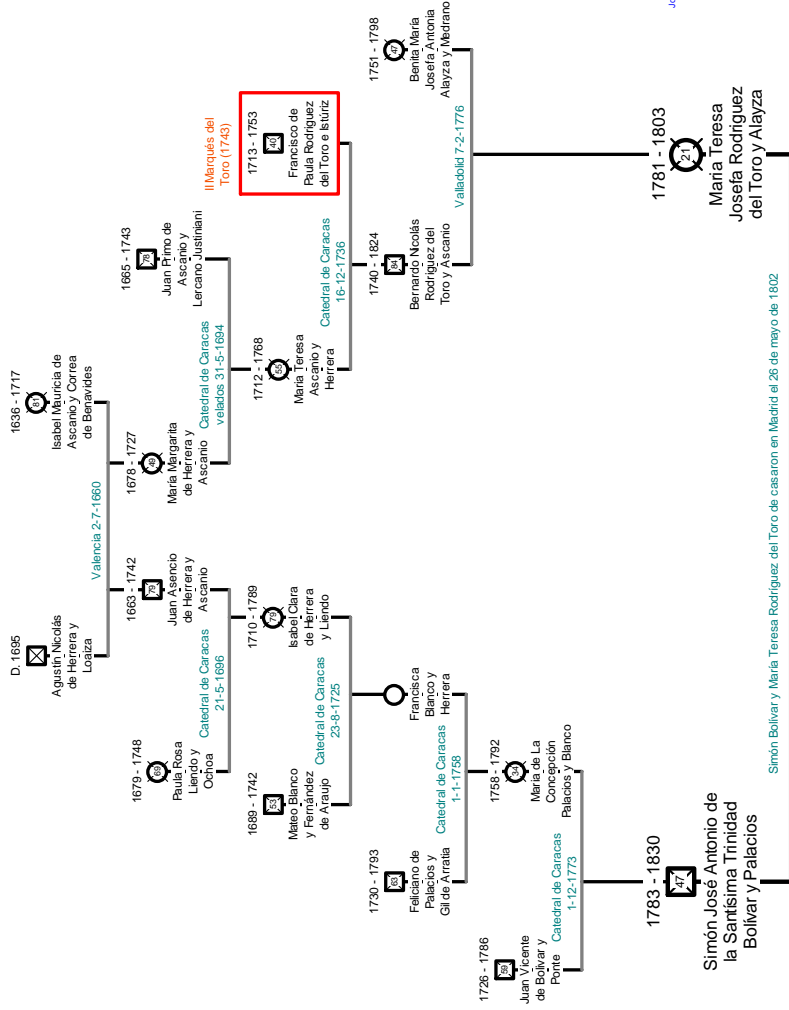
1751 - 1798
47
Benita María Josefa Antonia Alayza y Medrano

1713 - 1753
40
Francisco de Paula Rodríguez del Toro e Istúriz

II Marqués del Toro (1743)

Valladolid 7-2-1776

1781 - 1803
21
María Teresa Josefa Rodríguez del Toro y Alayza

1665 - 1743
78
Juan Primo de Ascanio y Lercano Justiniani

Catedral de Caracas 16-12-1736

1740 - 1824
84
Bernardo Nicolás Rodríguez del Toro y Ascanio

1636 - 1717
81
Isabel Mauricia de Ascanio y Correa de Benavides

Catedral de Caracas velados 31-5-1694

1712 - 1768
56
María Teresa Ascanio y Herrera

1678 - 1727
49
María Margarita de Herrera y Ascanio

Valencia 2-7-1660

D. 1695
Agustín Nicolás de Herrera y Loaiza

1663 - 1742
79
Juan Asencio de Herrera y Ascanio

1710 - 1789
79
Isabel Clara de Herrera y Liendo

Catedral de Caracas 21-5-1696

1679 - 1748
69
Paula Rosa Liendo y Ochoa

Catedral de Caracas 23-8-1725

Francisca Blanco y Herrera

1689 - 1742
53
Mateo Blanco y Fernández de Araujo

Catedral de Caracas 1-1-1758

1758 - 1792
34
María de La Concepción Palacios y Blanco

1730 - 1793
63
Feliciano de Palacios y Gil de Arratia

Catedral de Caracas 1-12-1773

1783 - 1830
47
Simón José Antonio de la Santísima Trinidad Bolívar y Palacios

1726 - 1786
59
Juan Vicente de Bolívar y Ponte

Simón Bolívar y María Teresa Rodríguez del Toro se casaron en Madrid el 26 de mayo de 1802